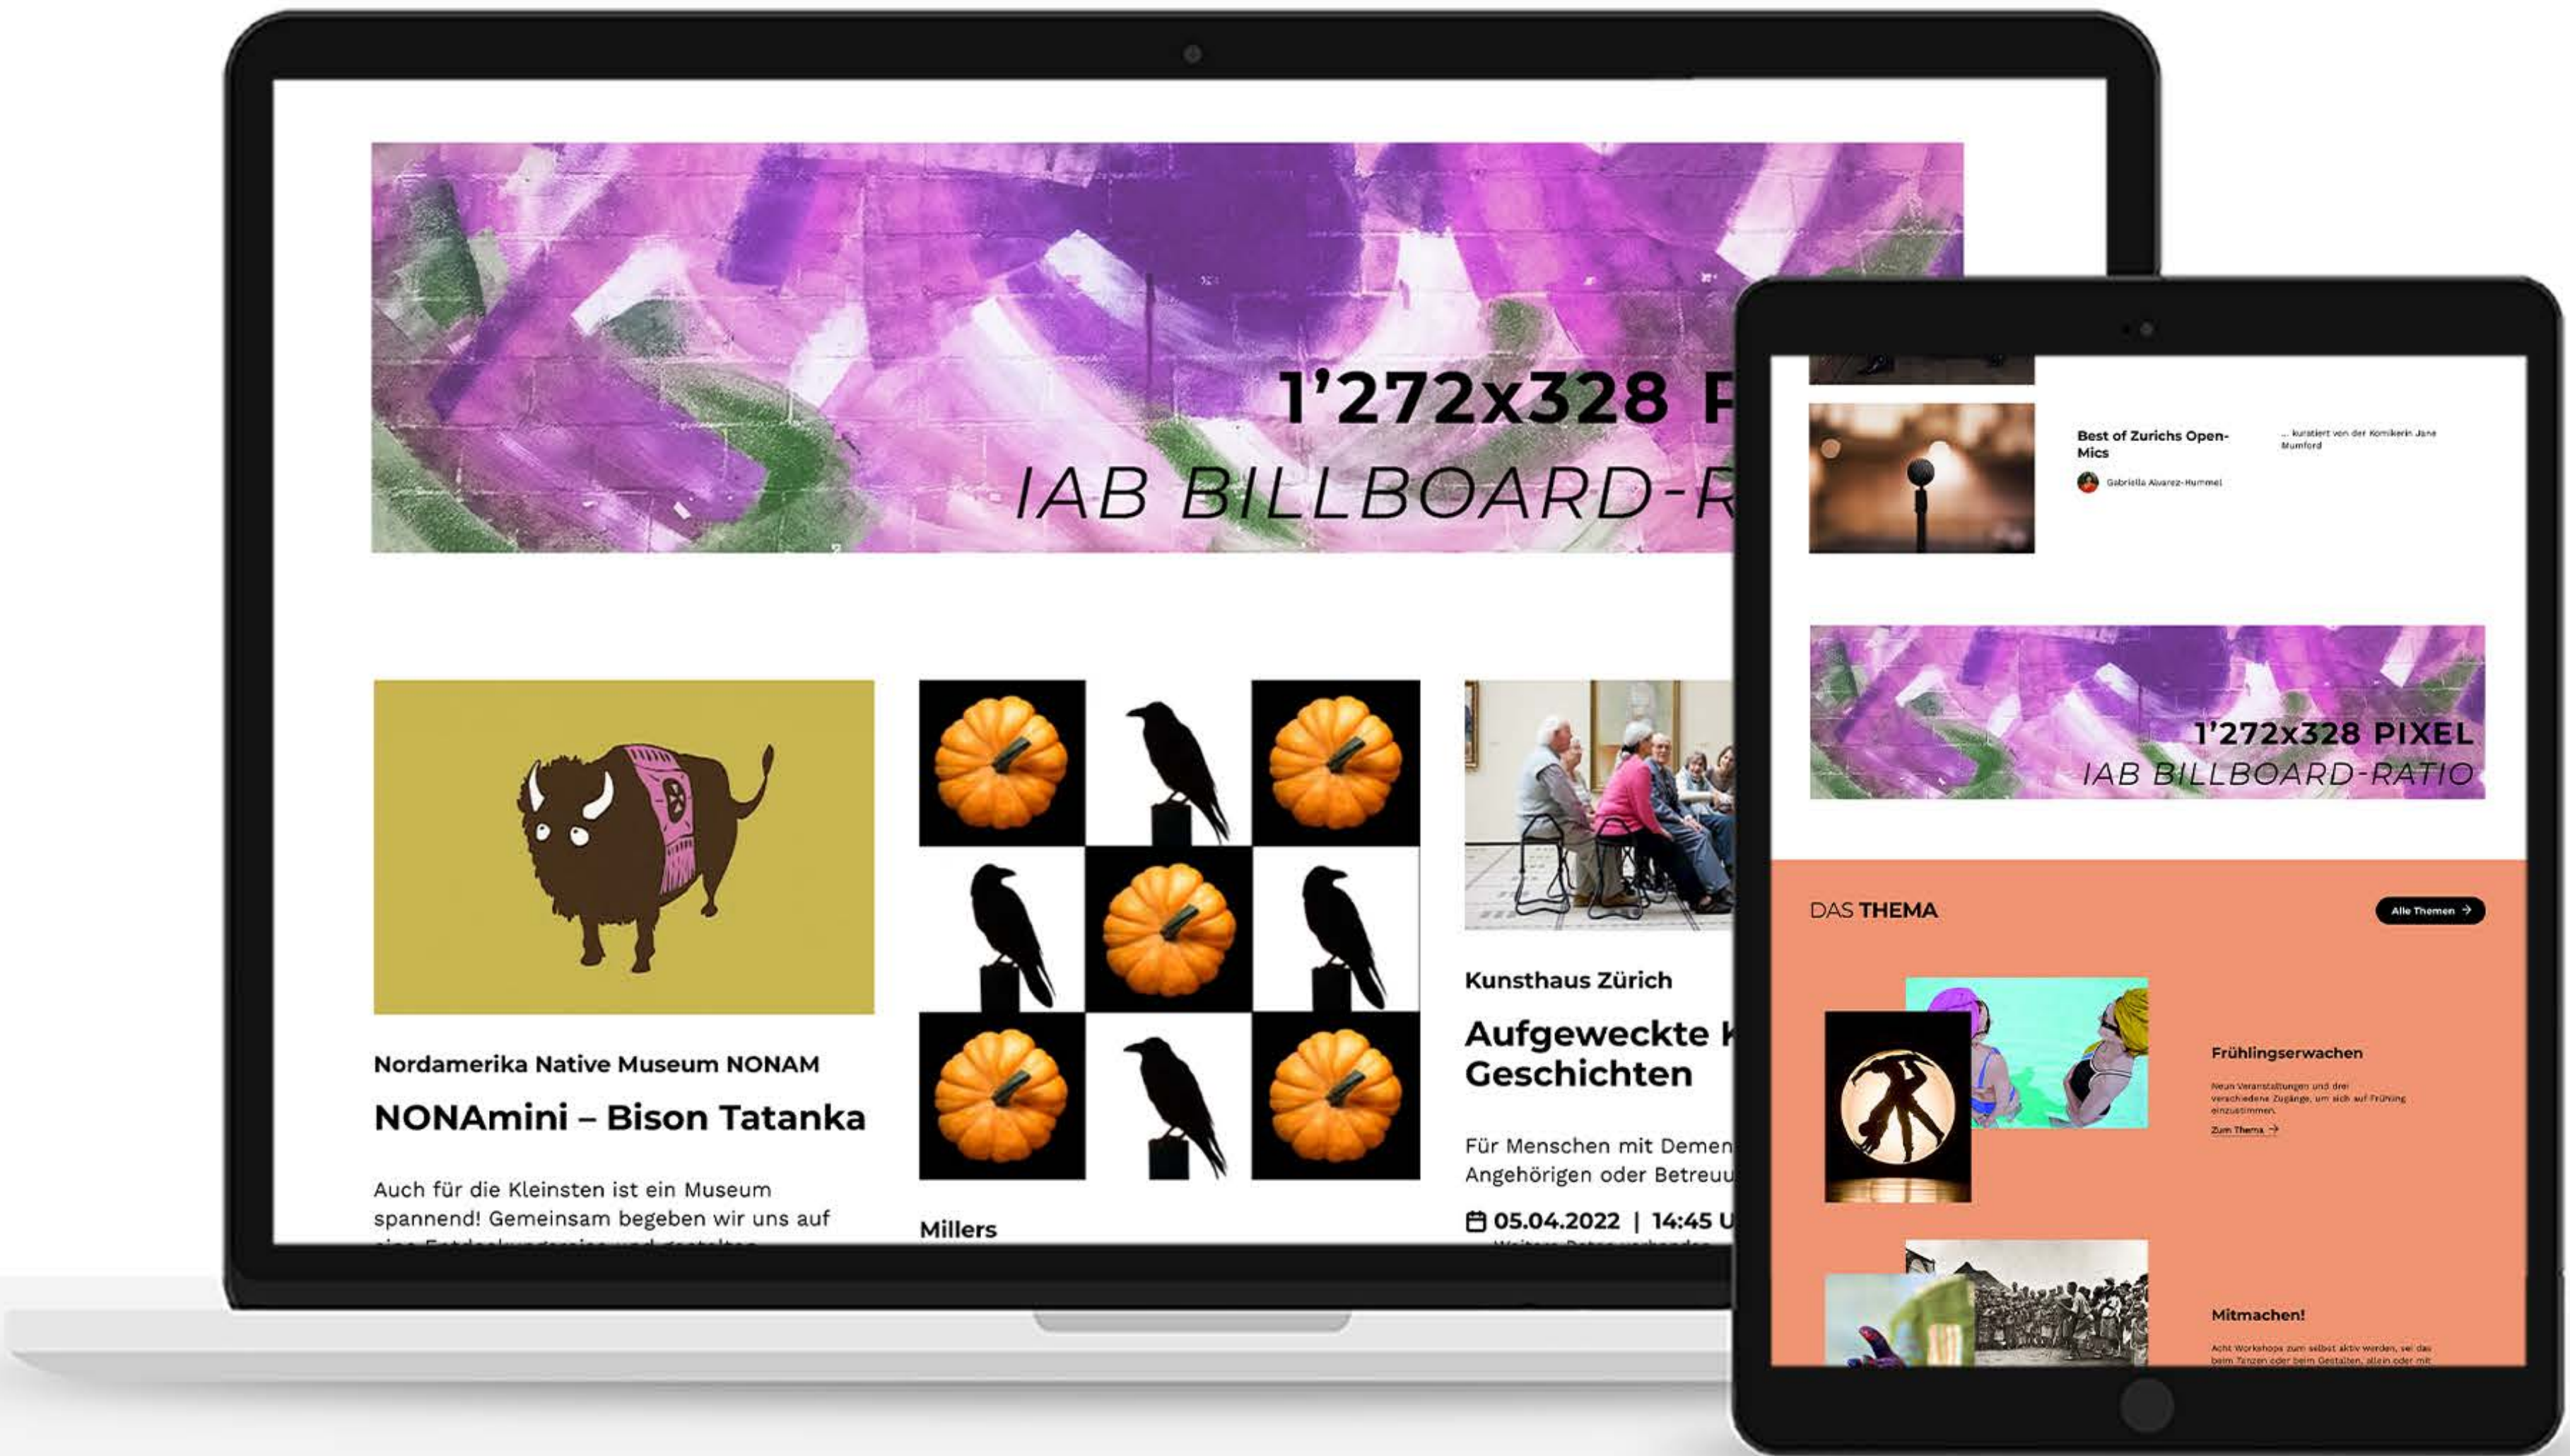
1'272x328 P
IAB BILLBOARD-R

Nordamerika Native Museum NONAM

NONAmini – Bison Tatanka

Auch für die Kleinsten ist ein Museum spannend! Gemeinsam begeben wir uns auf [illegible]

Millers

Kunsthaus Zürich

Aufgeweckte K
Geschichten

Für Menschen mit Demen
Angehörigen oder Betreu

05.04.2022 | 14:45 U

Best of Zurichs Open-Mics

... kuratiert von der Komikerin Jane Mumford

Gabriella Alvarez-Hummel

1'272x328 PIXEL
IAB BILLBOARD-RATIO

DAS THEMA

Alle Themen →

Frühlingserwachen

Neun Veranstaltungen und drei verschiedene Zugänge, um sich auf Frühling einzustimmen.

Zum Thema →

Mitmachen!

Acht Workshops zum selbst aktiv werden, sei das beim Tanzen oder beim Gestalten, allein oder mit